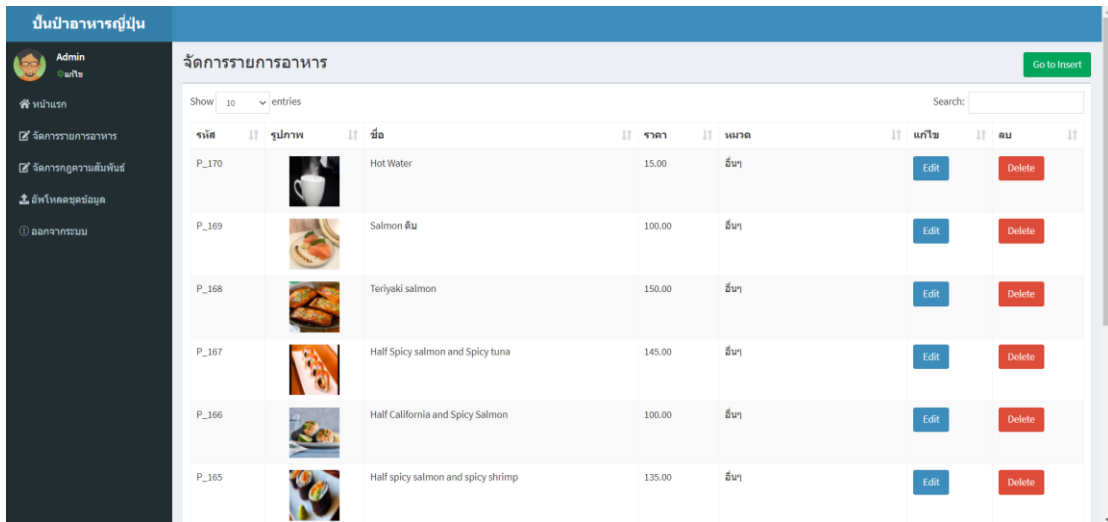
ปั้นป้าอาหารญี่ปุ่น

Admin
แก้ไข

หน้าแรก
จัดการรายการอาหาร
จัดการกฎความสัมพันธ์
อัพโหลดชุดข้อมูล
ออกจากระบบ

จัดการรายการอาหาร

Go to Insert

Show 10 entries

Search:

| รหัส | รูปภาพ | ชื่อ | ราคา | หมวด | แก้ไข | ลบ |
|---|---|---|---|---|---|---|
| P_170 | | Hot Water | 15.00 | อื่นๆ | Edit | Delete |
| P_169 | | Salmon ดิบ | 100.00 | อื่นๆ | Edit | Delete |
| P_168 | | Teriyaki salmon | 150.00 | อื่นๆ | Edit | Delete |
| P_167 | | Half Spicy salmon and Spicy tuna | 145.00 | อื่นๆ | Edit | Delete |
| P_166 | | Half California and Spicy Salmon | 100.00 | อื่นๆ | Edit | Delete |
| P_165 | | Half spicy salmon and spicy shrimp | 135.00 | อื่นๆ | Edit | Delete |